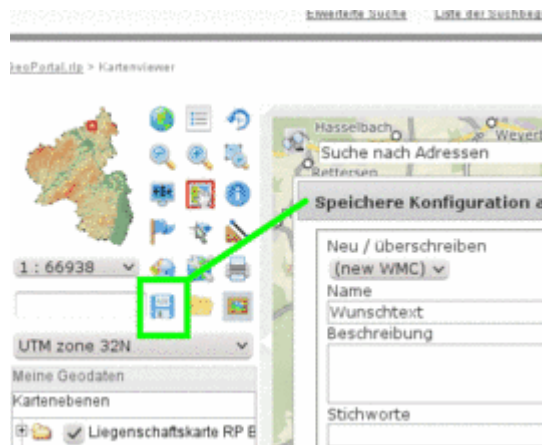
Erweiterte Suche Liste der Suchbeg

GeoPortal.rlp > Kartenviewer

1 : 66938

UTM zone 32N

Meine Geodaten

Kartenebenen

Liegenschaftskarte RP B

Hasselbach

Weyer

Rettersen

Suche nach Adressen

Speichere Konfiguration a

Neu / überschreiben

(new WMC)

Name

Wunschtext

Beschreibung

Stichworte